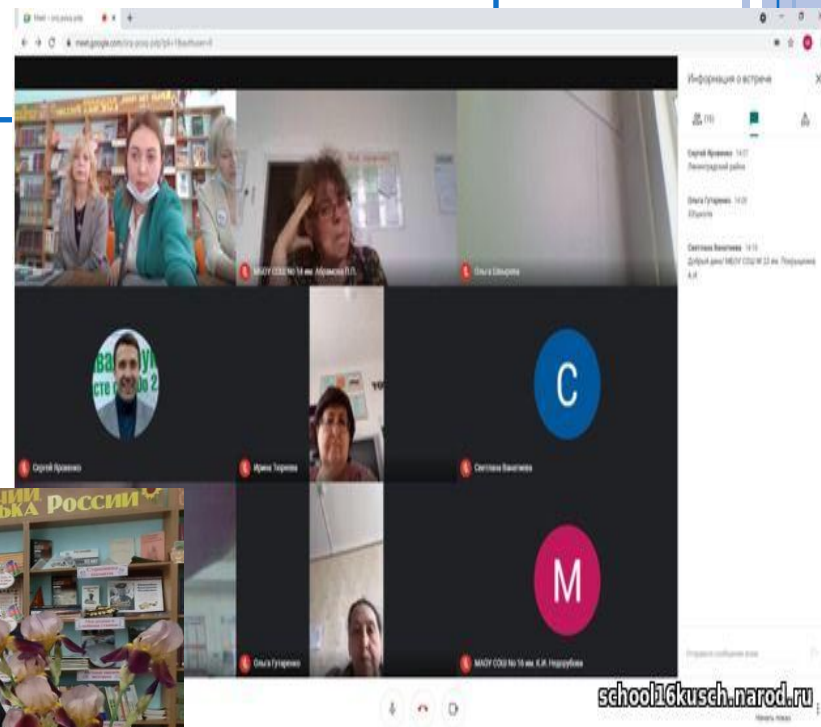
Meet – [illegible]
meet.google.com/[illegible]

Информация о встрече

Сергей Яровенко 14:17
Ленинградский район

Ольга Гутаренко 14:20
Здравствуйте

Светлана Вакатиева 14:18
Добрый день! МБОУ СОШ № 22 им. Покрышкина А.И.

МАОУ СОШ № 16 им. Абрамова П.П.
Ольга Шевцова
Сергей Яровенко
Ирина Тюрнева
Светлана Вакатиева
Ольга Гутаренко
МАОУ СОШ № 16 им. К.И. Недорубова

C
M

РОССИИ

school16kusch.narod.ru